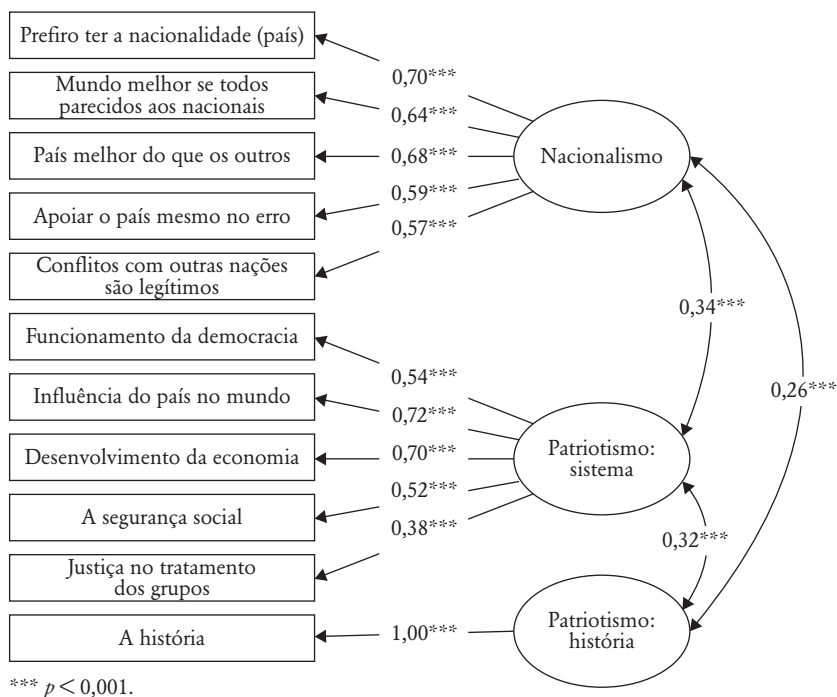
Prefiro ter a nacionalidade (país)

Mundo melhor se todos parecidos aos nacionais

País melhor do que os outros

Apoiar o país mesmo no erro

Conflitos com outras nações são legítimos

0,70***
0,64***
0,68***
0,59***
0,57***

Nacionalismo

0,34***

0,26***

Funcionamento da democracia

Influência do país no mundo

Desenvolvimento da economia

A segurança social

Justiça no tratamento dos grupos

0,54***
0,72***
0,70***
0,52***
0,38***

Patriotismo: sistema

0,32***

A história

1,00***

Patriotismo: história

*** $p < 0,001$.